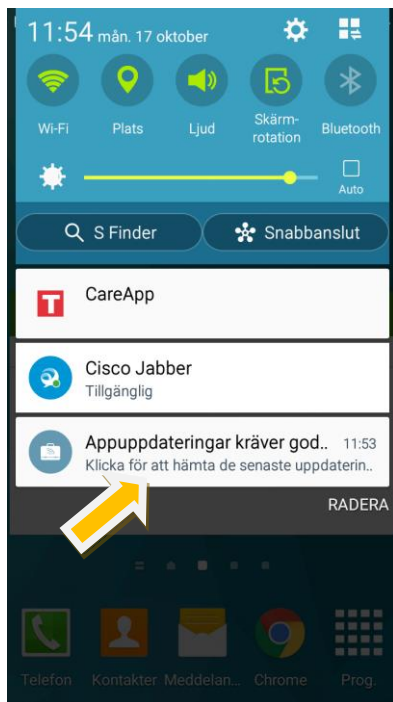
11:54 mån. 17 oktober

Wi-Fi
Plats
Ljud
Skärm-rotation
Bluetooth

Auto

S Finder
Snabbanslut

CareApp

Cisco Jabber
Tillgänglig

Appuppdateringar kräver god..
11:53
Klicka för att hämta de senaste uppdaterin..

RADERA

Telefon
Kontakter
Meddelan...
Chrome
Prog.